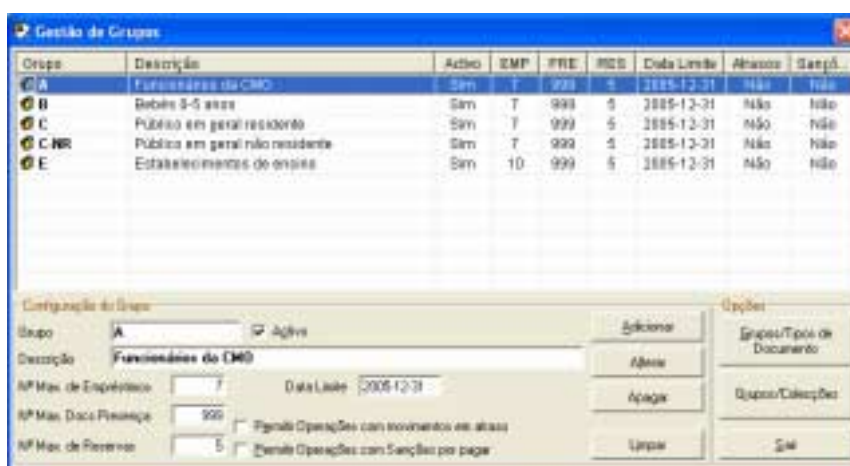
Gestão de Grupos

| Grupo | Descrição | Activo | EMP | PRE | RES | Data Limite | Atrasos | Sançõ... |
|---|---|---|---|---|---|---|---|---|
| A | Funcionários da CMO | Sim | 7 | 999 | 5 | 2005-12-31 | Não | Não |
| B | Bebés 0-5 anos | Sim | 7 | 999 | 5 | 2005-12-31 | Não | Não |
| C | Público em geral residente | Sim | 7 | 999 | 5 | 2005-12-31 | Não | Não |
| C-NR | Público em geral não residente | Sim | 7 | 999 | 5 | 2005-12-31 | Não | Não |
| E | Estabelecimentos de ensino | Sim | 10 | 999 | 5 | 2005-12-31 | Não | Não |

Configuração do Grupo
Grupo A
Activo
Descrição Funcionários da CMO
Nº Max. de Empréstimos 7
Data Limite 2005-12-31
Nº Max. Docs Presença 999
Permite Operações com movimentos em atraso
Nº Max. de Reservas 5
Permite Operações com Sanções por pagar

Adicionar
Alterar
Apagar
Limpar

Opções
Grupos/Tipos de Documento
Grupos/Colecções
Sair